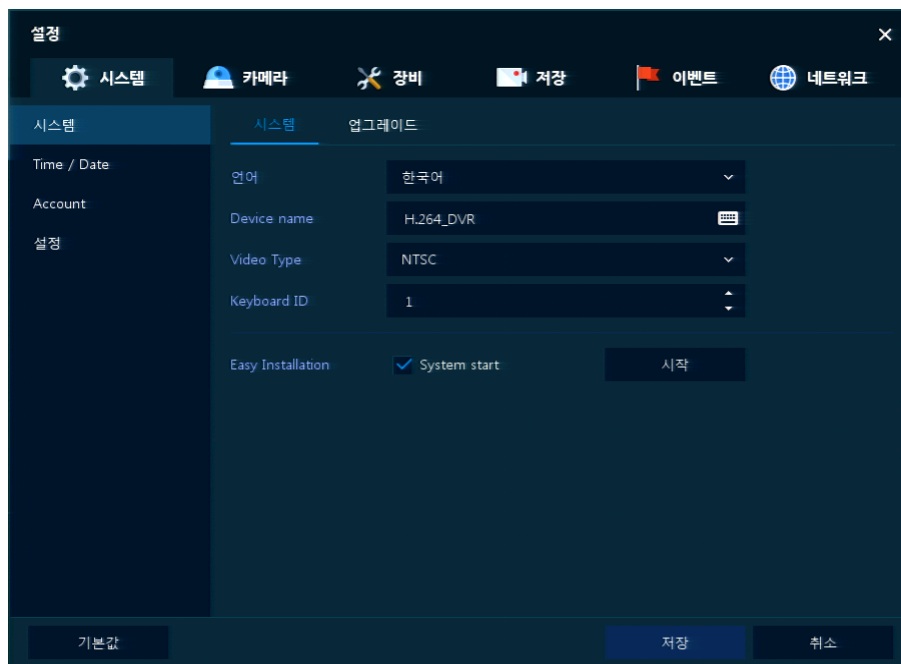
설정
×
시스템
카메라
장비
저장
이벤트
네트워크

시스템
Time / Date
Account
설정

시스템
업그레이드

언어
한국어
Device name
H.264_DVR
Video Type
NTSC
Keyboard ID
1

Easy Installation
System start
시작

기본값
저장
취소